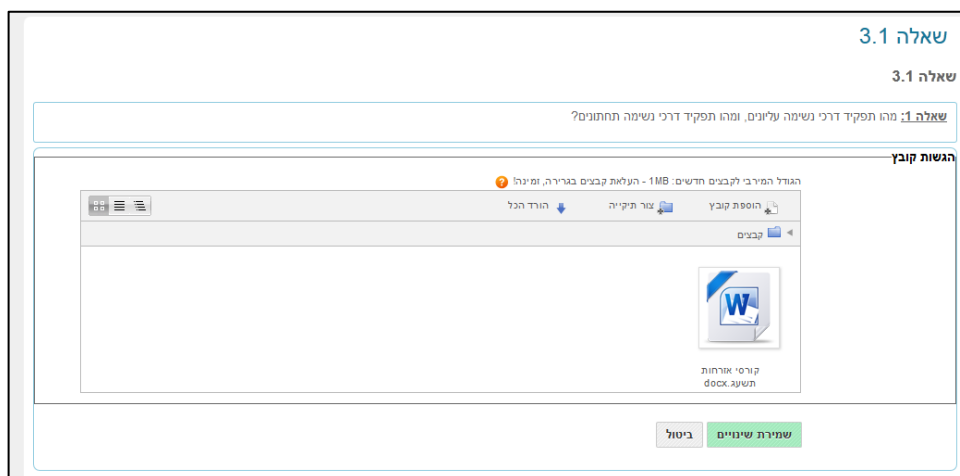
שאלה 3.1

שאלה 3.1

שאלה 1: מהו תפקיד דרכי נשימה עליונים, ומהו תפקיד דרכי נשימה תחתונים?

הגשות קובץ

הגודל המירבי לקבצים חדשים: 1MB - העלאת קבצים בגרירה, זמינה!

הוספת קובץ צור תיקייה הורד הכל

קבצים

קורסי אורחות תשעג.docx

שמירת שינויים ביטול